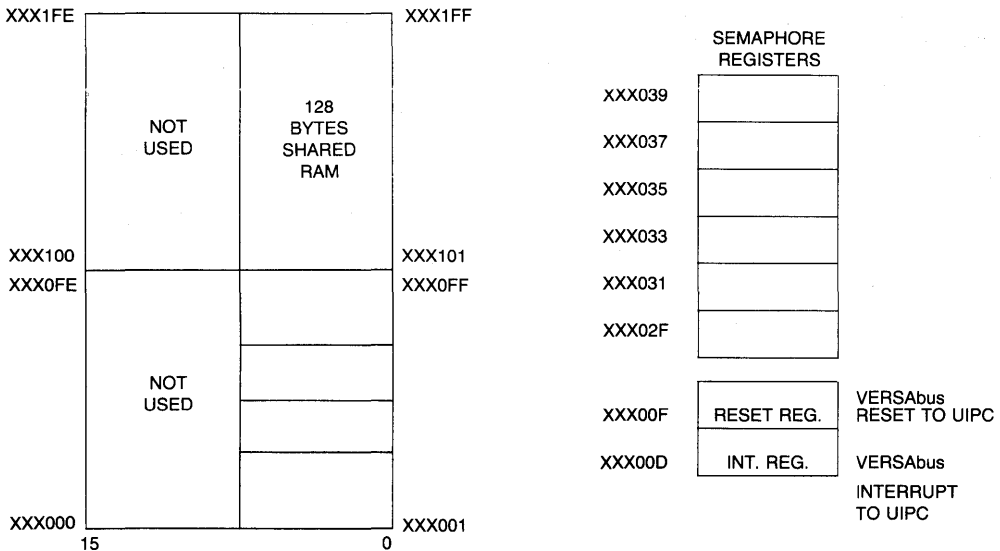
XXX1FE

XXX1FF

NOT USED

128 BYTES SHARED RAM

XXX100

XXX101

XXX0FE

XXX0FF

NOT USED

XXX000

XXX001

15

0

SEMAPHORE REGISTERS

XXX039

XXX037

XXX035

XXX033

XXX031

XXX02F

XXX00F

RESET REG.

VERSAbus RESET TO UIPC

XXX00D

INT. REG.

VERSAbus INTERRUPT TO UIPC